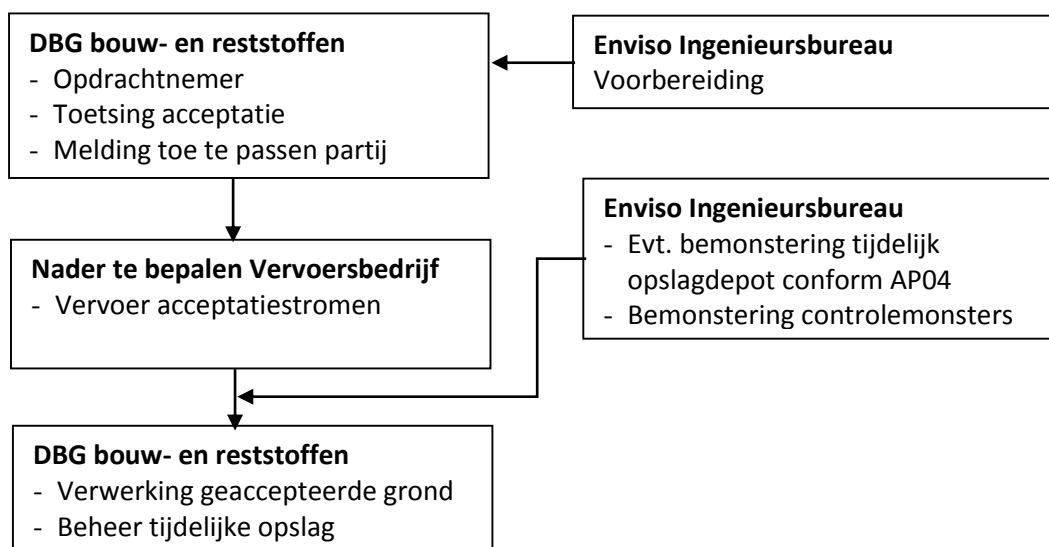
DBG bouw- en reststoffen
- Opdrachtnemer
- Toetsing acceptatie
- Melding toe te passen partij

Enviso Ingenieursbureau
Voorbereiding

Enviso Ingenieursbureau
- Evt. bemonstering tijdelijk opslagdepot conform AP04
- Bemonstering controlemonsters

Nader te bepalen Vervoersbedrijf
- Vervoer acceptatiestromen

DBG bouw- en reststoffen
- Verwerking geaccepteerde grond
- Beheer tijdelijke opslag